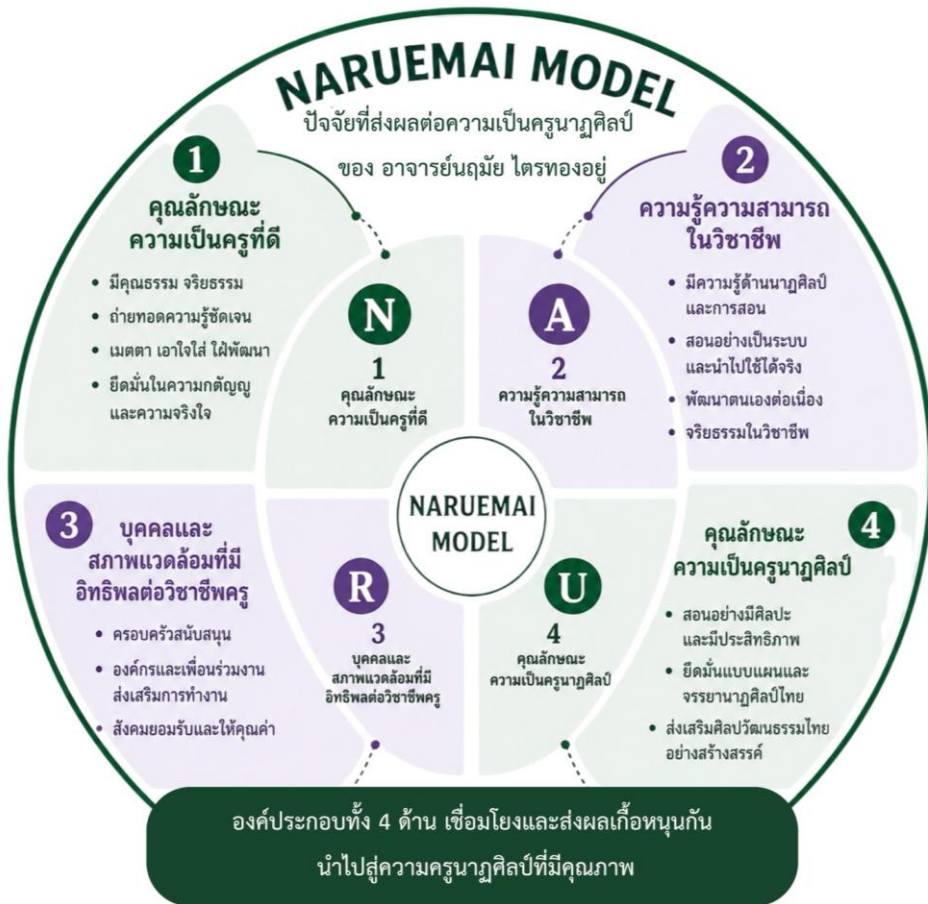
NARUEMAI MODEL

ปัจจัยที่ส่งผลต่อความเป็นครูนาฏศิลป์

ของ อาจารย์นฤมัย ไตรทองอยู่

1

คุณลักษณะ ความเป็นครูที่ดี

• มีคุณธรรม จริยธรรม
• ถ่ายทอดความรู้ชัดเจน
• เมตตา เอาใจใส่ ใฝ่พัฒนา
• ยึดมั่นในความกตัญญู และความจริงใจ

2

ความรู้ความสามารถ ในวิชาชีพ

• มีความรู้ด้านนาฏศิลป์ และการสอน
• สอนอย่างเป็นระบบ และนำไปใช้ได้จริง
• พัฒนาตนเองต่อเนื่อง
• จริยธรรมในวิชาชีพ

N

1

คุณลักษณะ ความเป็นครูที่ดี

A

2

ความรู้ความสามารถ ในวิชาชีพ

NARUEMAI MODEL

R

3

บุคคลและ สภาพแวดล้อมที่มี อิทธิพลต่อวิชาชีพครู

U

4

คุณลักษณะ ความเป็นครูนาฏศิลป์

3

บุคคลและ สภาพแวดล้อมที่มี อิทธิพลต่อวิชาชีพครู

• ครอบครัวสนับสนุน
• องค์กรและเพื่อนร่วมงาน ส่งเสริมการทำงาน
• สังคมยอมรับและให้คุณค่า

4

คุณลักษณะ ความเป็นครูนาฏศิลป์

• สอนอย่างมีศิลปะ และมีประสิทธิภาพ
• ยึดมั่นแบบแผนและ จรรยานาฏศิลป์ไทย
• ส่งเสริมศิลปวัฒนธรรมไทย อย่างสร้างสรรค์

องค์ประกอบทั้ง 4 ด้าน เชื่อมโยงและส่งผลเกื้อหนุนกัน

นำไปสู่ความครูนาฏศิลป์ที่มีคุณภาพ